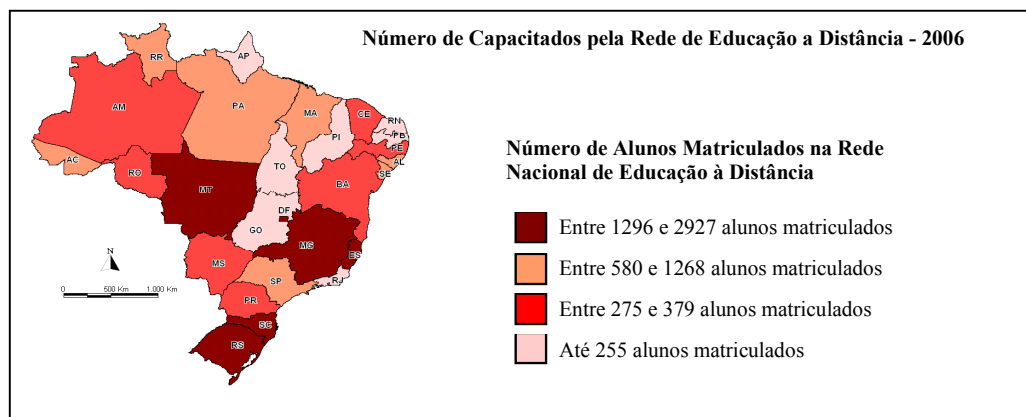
Número de Capacitados pela Rede de Educação a Distância - 2006

RR
AP
AM
PA
MA
CE
RN
PB
PI
PE
AC
AL
TO
SE
RO
MT
BA
DF
GO
MG
ES
MS
SP
RJ
PR
SC
RS

N

0 500 Km 1.000 Km

Número de Alunos Matriculados na Rede Nacional de Educação à Distância

Entre 1296 e 2927 alunos matriculados

Entre 580 e 1268 alunos matriculados

Entre 275 e 379 alunos matriculados

Até 255 alunos matriculados